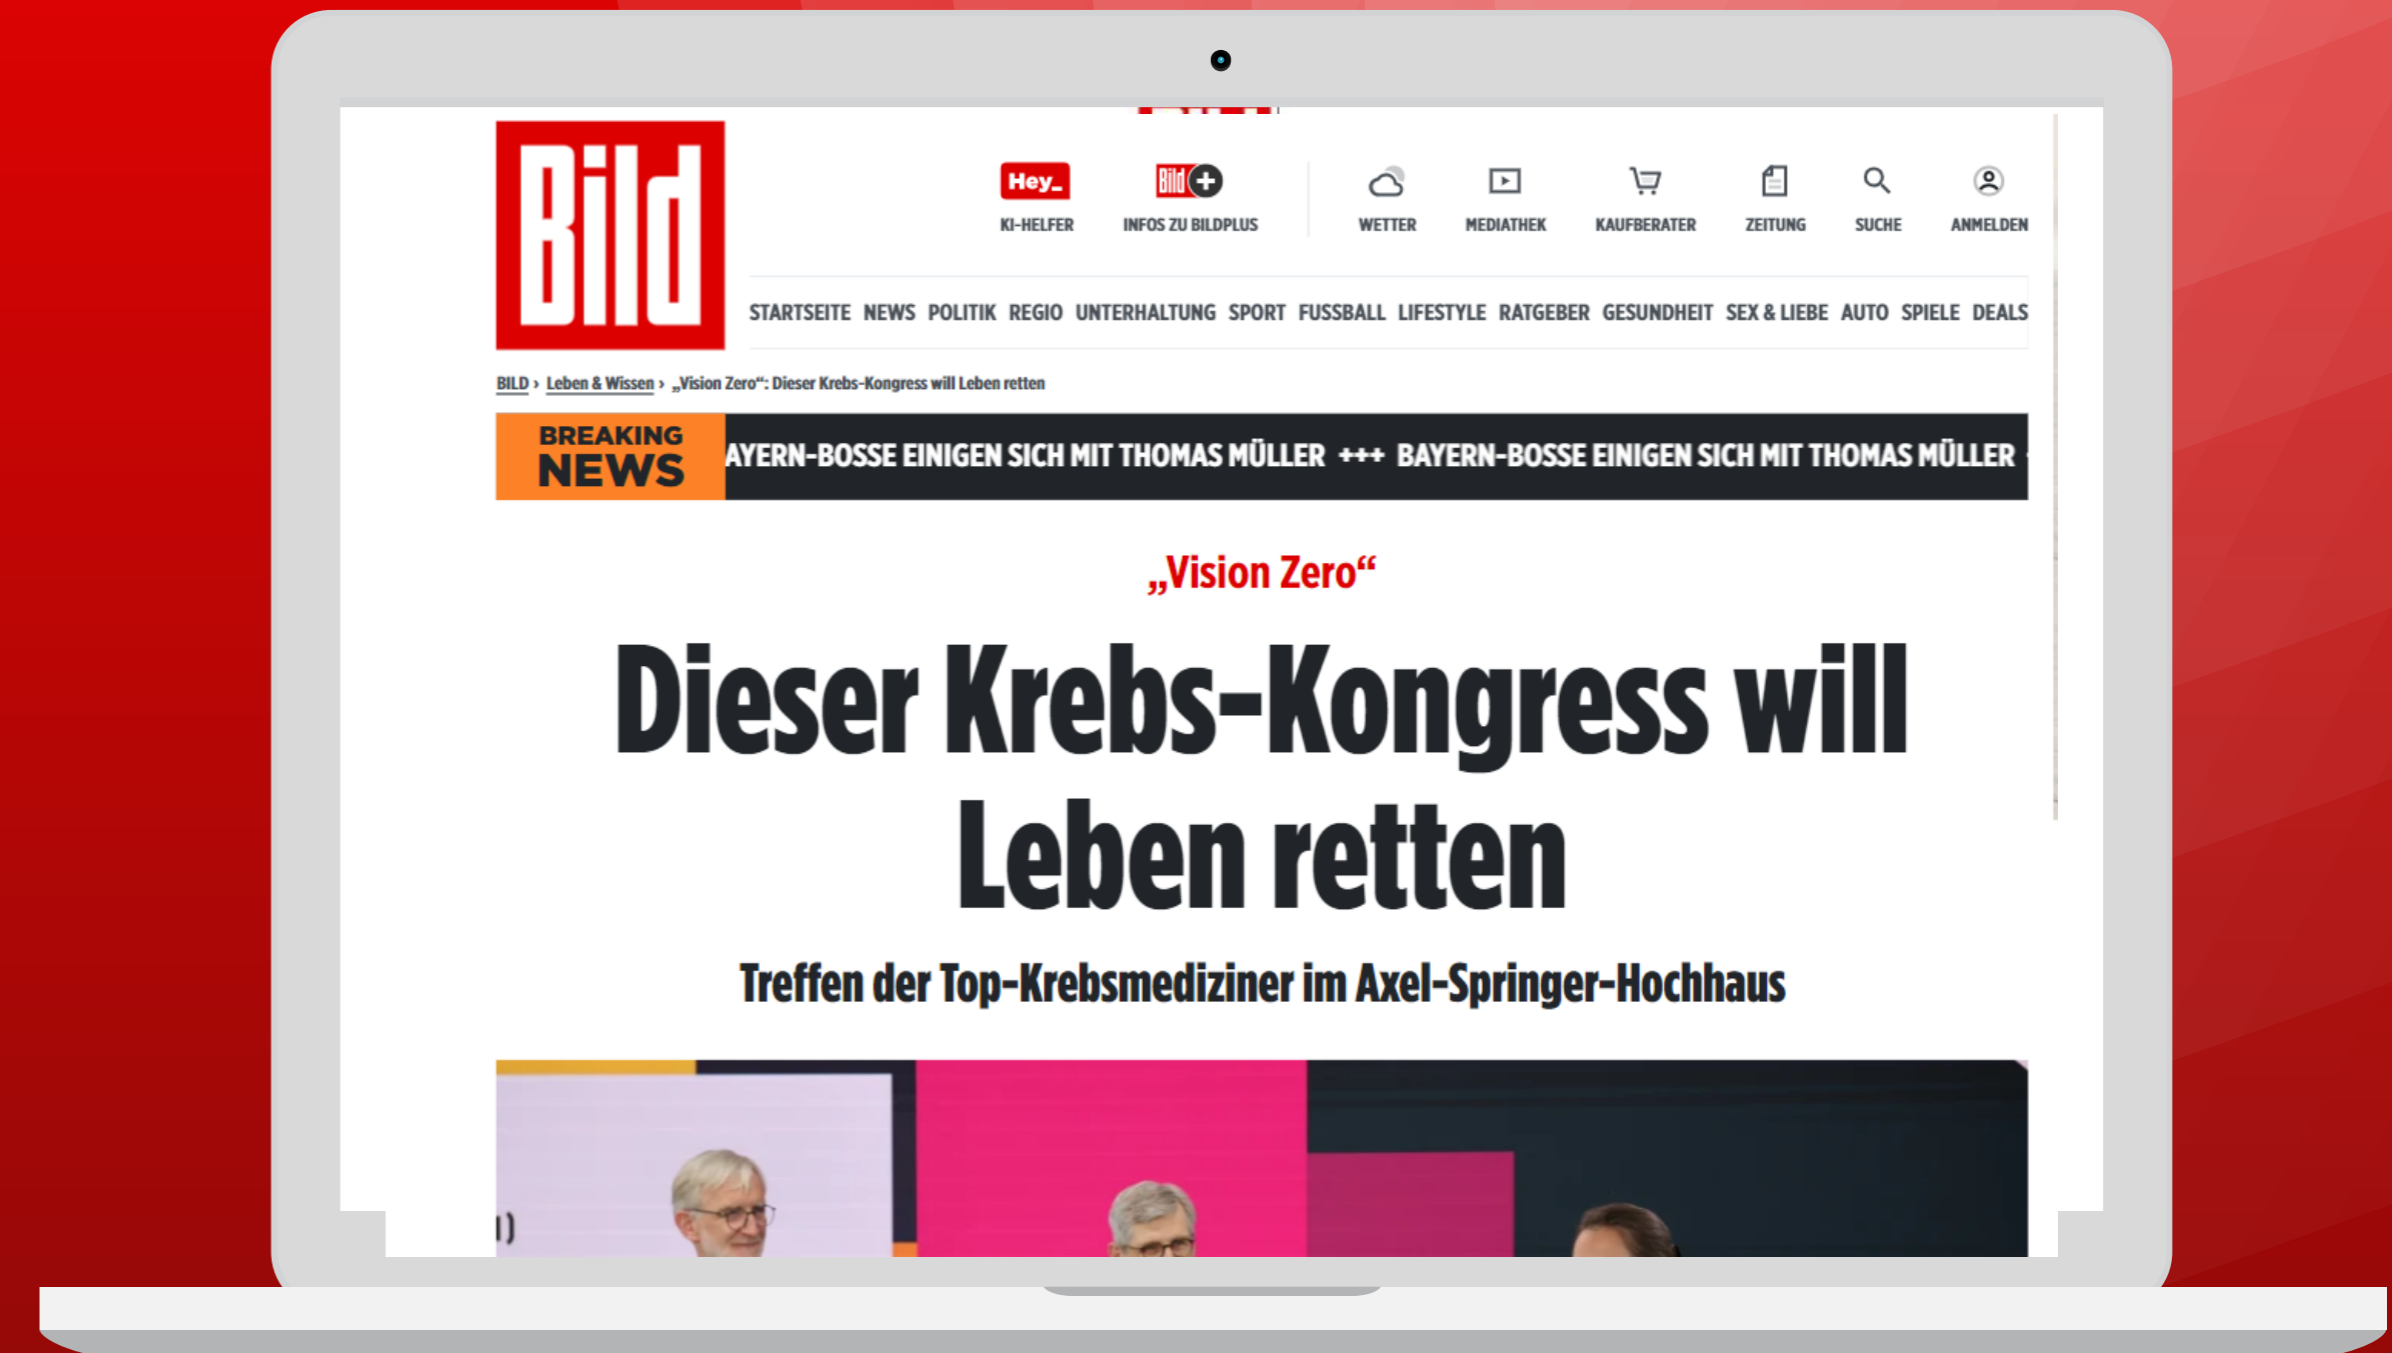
Bild

Hey_ KI-HELFER

Bild + INFOS ZU BILDPLUS

WETTER MEDIATHEK KAUFBERATER ZEITUNG SUCHE ANMELDEN

STARTSEITE NEWS POLITIK REGIO UNTERHALTUNG SPORT FUSSBALL LIFESTYLE RATGEBER GESUNDHEIT SEX & LIEBE AUTO SPIELE DEALS

BILD › Leben & Wissen › „Vision Zero“: Dieser Krebs-Kongress will Leben retten

BREAKING NEWS

AYERN-BOSSE EINIGEN SICH MIT THOMAS MÜLLER +++ BAYERN-BOSSE EINIGEN SICH MIT THOMAS MÜLLER

„Vision Zero“

Dieser Krebs-Kongress will Leben retten

Treffen der Top-Krebsmediziner im Axel-Springer-Hochhaus